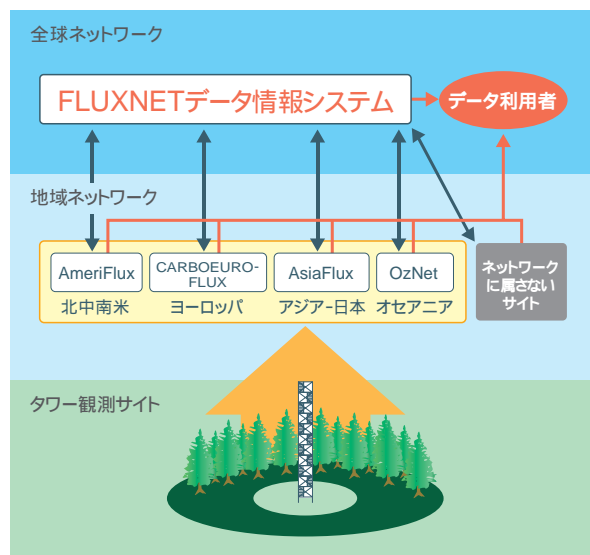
全球ネットワーク

FLUXNETデータ情報システム

データ利用者

地域ネットワーク

AmeriFlux
北中南米

CARBOEURO-FLUX
ヨーロッパ

AsiaFlux
アジア-日本

OzNet
オセアニア

ネットワークに属さないサイト

タワー観測サイト